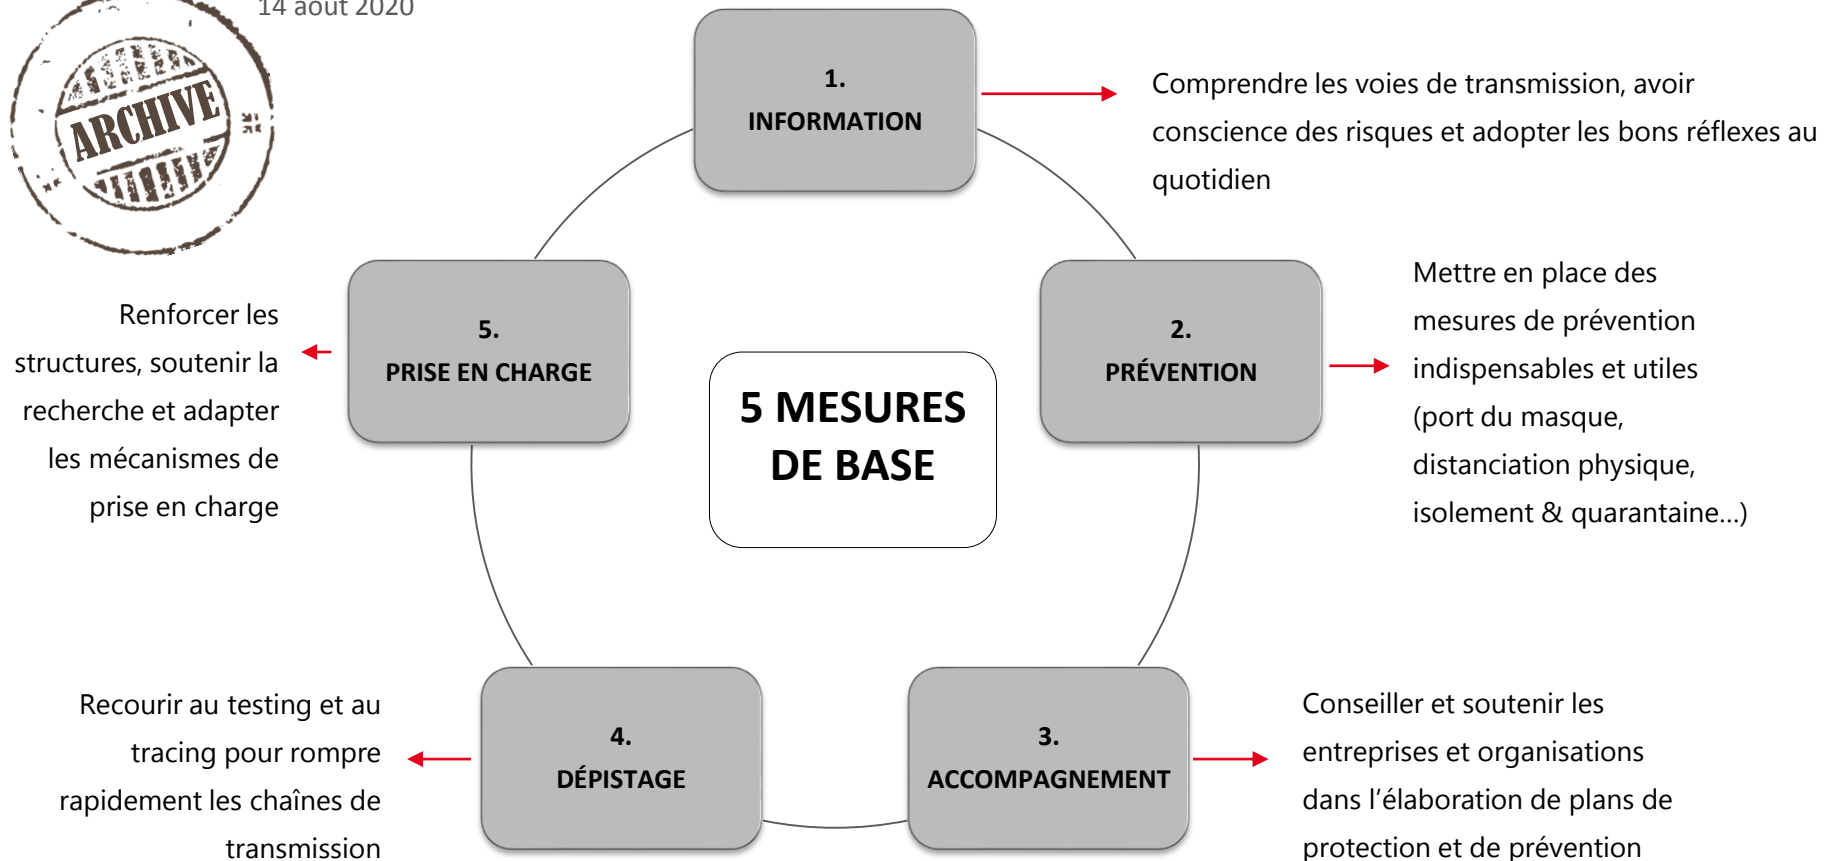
14 août 2020

ARCHIVE

1.
INFORMATION

Comprendre les voies de transmission, avoir conscience des risques et adopter les bons réflexes au quotidien

5.
PRISE EN CHARGE

Renforcer les structures, soutenir la recherche et adapter les mécanismes de prise en charge

5 MESURES DE BASE

2.
PRÉVENTION

Mettre en place des mesures de prévention indispensables et utiles (port du masque, distanciation physique, isolement & quarantaine…)

Recourir au testing et au tracing pour rompre rapidement les chaînes de transmission

4.
DÉPISTAGE

3.
ACCOMPAGNEMENT

Conseiller et soutenir les entreprises et organisations dans l'élaboration de plans de protection et de prévention